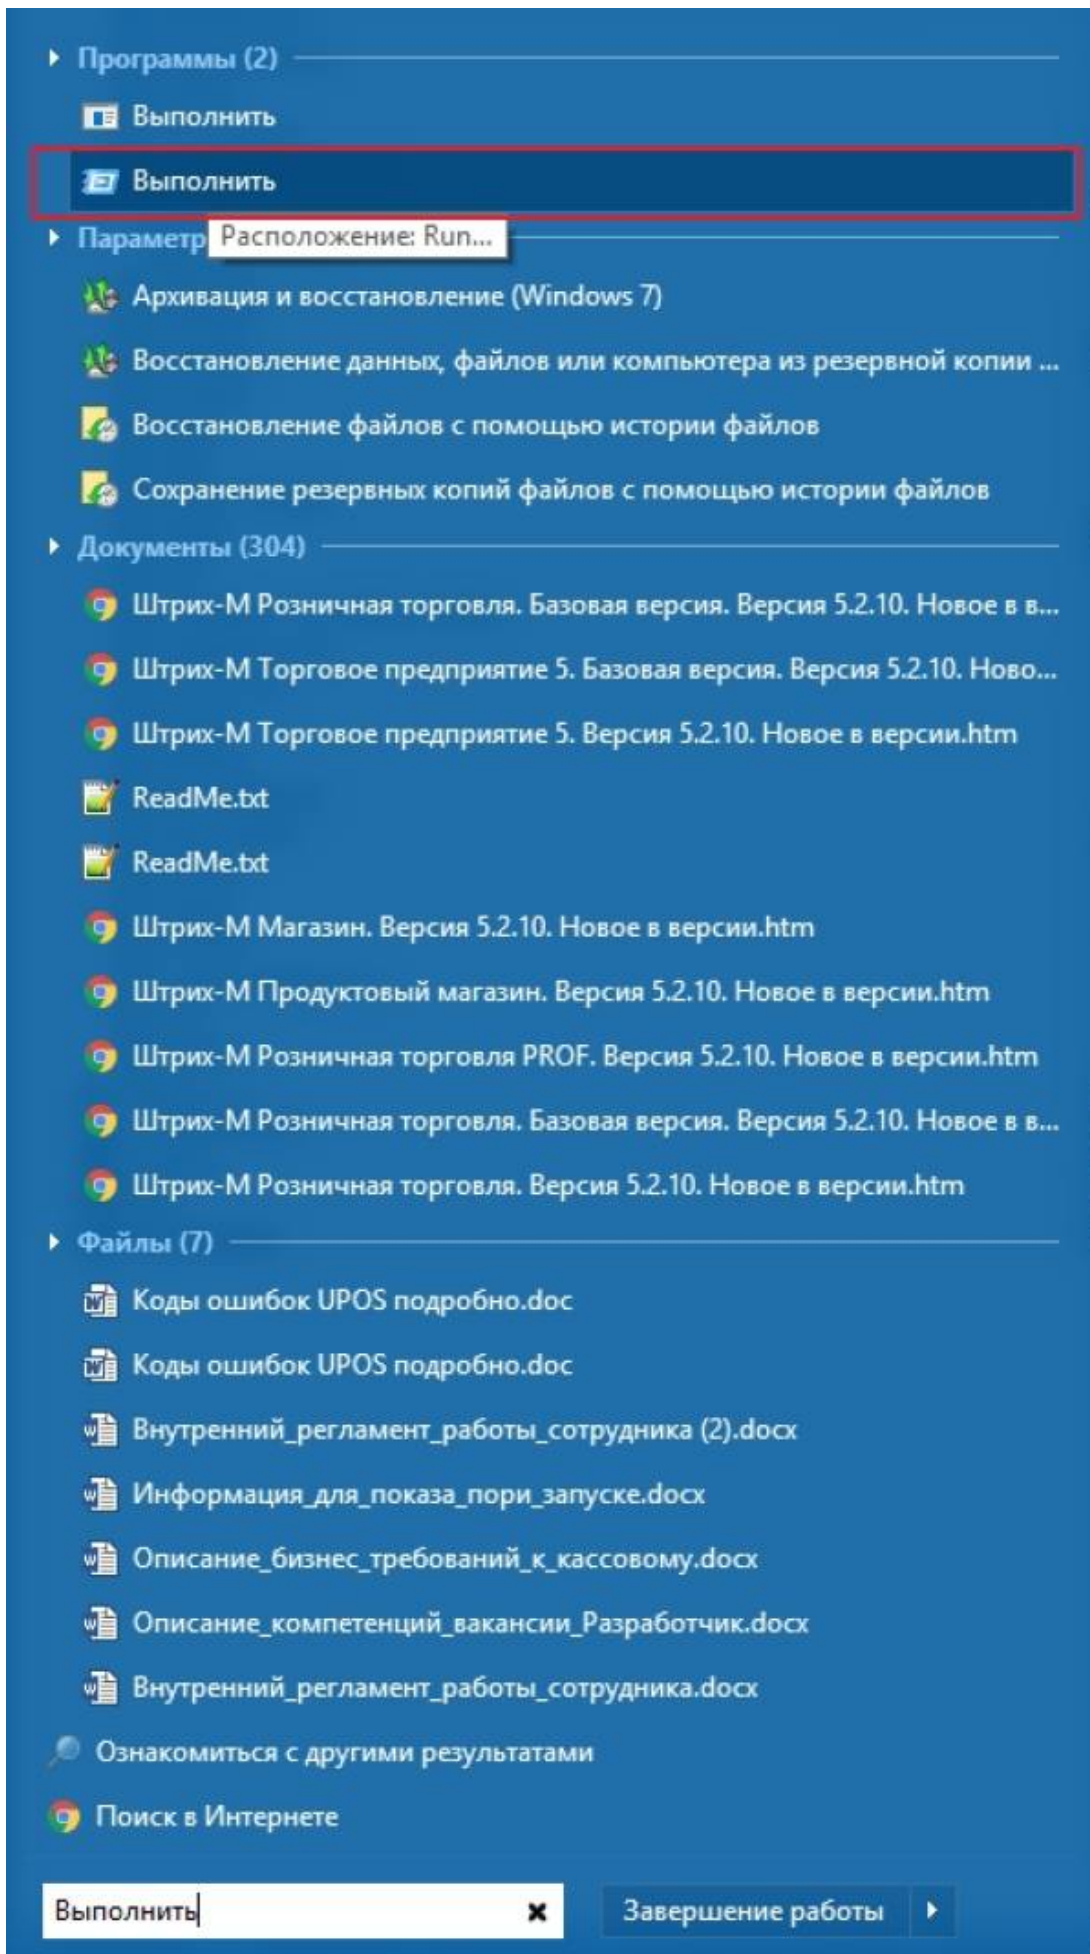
Программы (2)
Выполнить
Выполнить
Параметр Расположение: Run...
Архивация и восстановление (Windows 7)
Восстановление данных, файлов или компьютера из резервной копии ...
Восстановление файлов с помощью истории файлов
Сохранение резервных копий файлов с помощью истории файлов
Документы (304)
Штрих-М Розничная торговля. Базовая версия. Версия 5.2.10. Новое в в...
Штрих-М Торговое предприятие 5. Базовая версия. Версия 5.2.10. Ново...
Штрих-М Торговое предприятие 5. Версия 5.2.10. Новое в версии.htm
ReadMe.txt
ReadMe.txt
Штрих-М Магазин. Версия 5.2.10. Новое в версии.htm
Штрих-М Продуктовый магазин. Версия 5.2.10. Новое в версии.htm
Штрих-М Розничная торговля PROF. Версия 5.2.10. Новое в версии.htm
Штрих-М Розничная торговля. Базовая версия. Версия 5.2.10. Новое в в...
Штрих-М Розничная торговля. Версия 5.2.10. Новое в версии.htm
Файлы (7)
Коды ошибок UPOS подробно.doc
Коды ошибок UPOS подробно.doc
Внутренний_регламент_работы_сотрудника (2).docx
Информация_для_показа_пори_запуске.docx
Описание_бизнес_требований_к_кассовому.docx
Описание_компетенций_вакансии_Разработчик.docx
Внутренний_регламент_работы_сотрудника.docx
Ознакомиться с другими результатами
Поиск в Интернете
Выполнить
Завершение работы